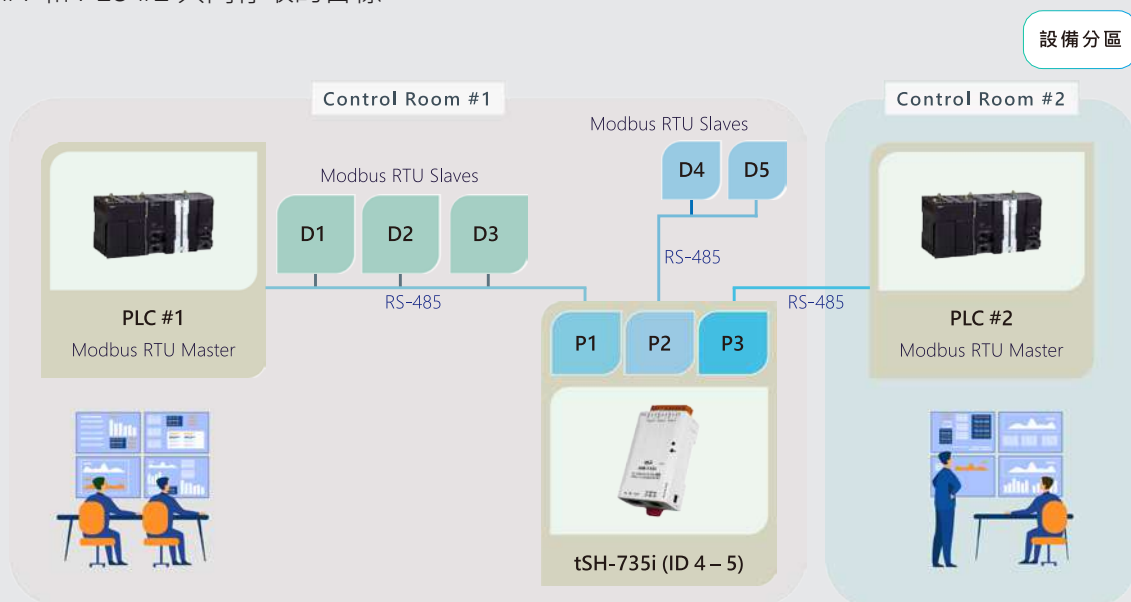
設備分區

Control Room #1

Control Room #2

Modbus RTU Slaves

D4 D5

Modbus RTU Slaves

D1 D2 D3

RS-485

RS-485

RS-485

PLC #1
Modbus RTU Master

P1 P2 P3

PLC #2
Modbus RTU Master

tSH-735i (ID 4 – 5)